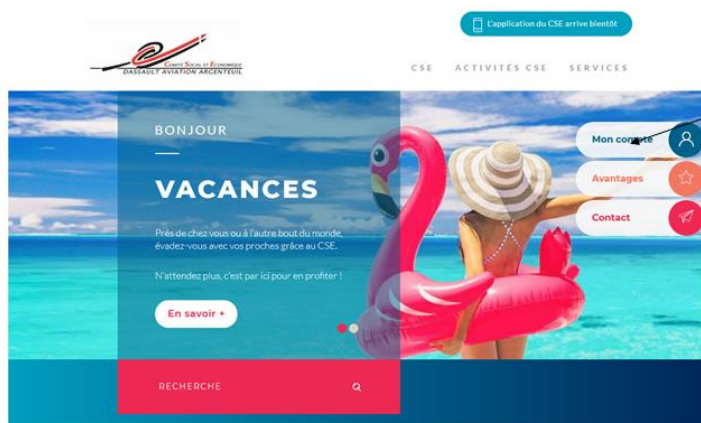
L'application du CSE arrive bientôt

Comité Social et Économique
DASSAULT AVIATION ARGENTEUIL

CSE ACTIVITÉS CSE SERVICES

BONJOUR

VACANCES

Près de chez vous ou à l'autre bout du monde, évadez-vous avec vos proches grâce au CSE.

N'attendez plus, c'est par ici pour en profiter !

En savoir +

Mon compte

Avantages

Contact

RECHERCHE